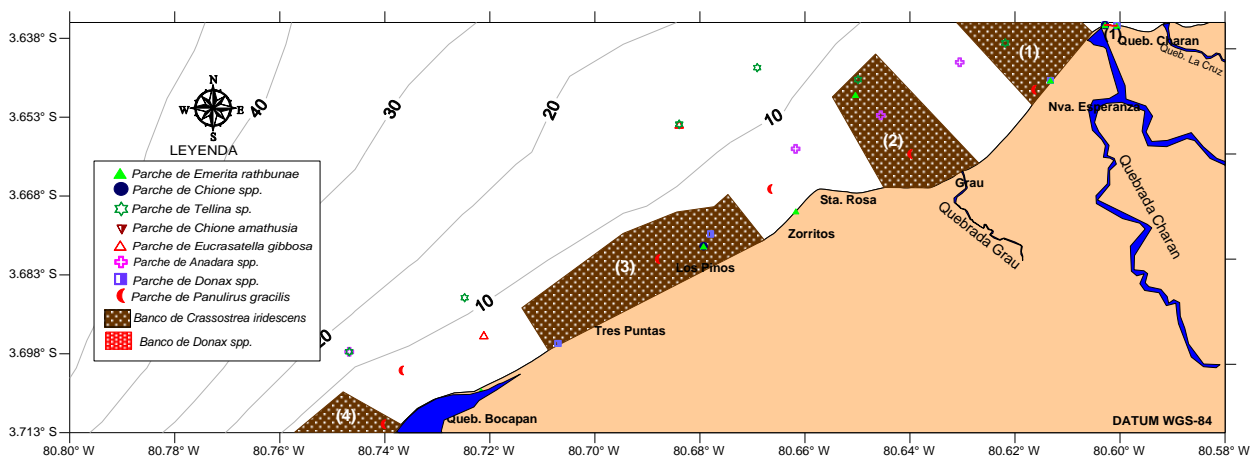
3.638° S
3.653° S
3.668° S
3.683° S
3.698° S
3.713° S

80.80° W
80.78° W
80.76° W
80.74° W
80.72° W
80.70° W
80.68° W
80.66° W
80.64° W
80.62° W
80.60° W
80.58° W

N
S
E
W

LEYENDA

Parche de Emerita rathbunae
Parche de Chione spp.
Parche de Tellina sp.
Parche de Chione amathusia
Parche de Eucrasatella gibbosa
Parche de Anadara spp.
Parche de Donax spp.
Parche de Panulirus gracilis
Banco de Crassostrea iridescens
Banco de Donax spp.

40
30
20
10
10
10
20

(1)
(2)
(3)
(4)

Queb. Charan
Queb. La Cruz
Nva. Esperanza
Quebrada Charan
Grau
Quebrada Grau
Sta. Rosa
Zorritos
Los Pinos
Tres Puntas
Queb. Bocapan

DATUM WGS-84